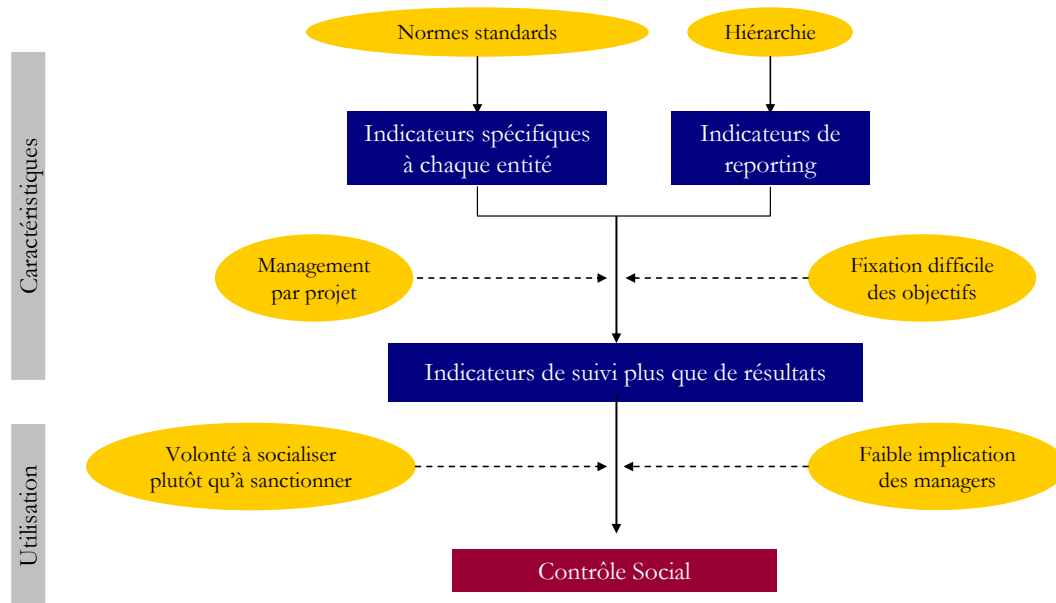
Caractéristiques

Normes standards

Hiérarchie

Indicateurs spécifiques à chaque entité

Indicateurs de reporting

Management par projet

Fixation difficile des objectifs

Indicateurs de suivi plus que de résultats

Utilisation

Volonté à socialiser plutôt qu'à sanctionner

Faible implication des managers

Contrôle Social